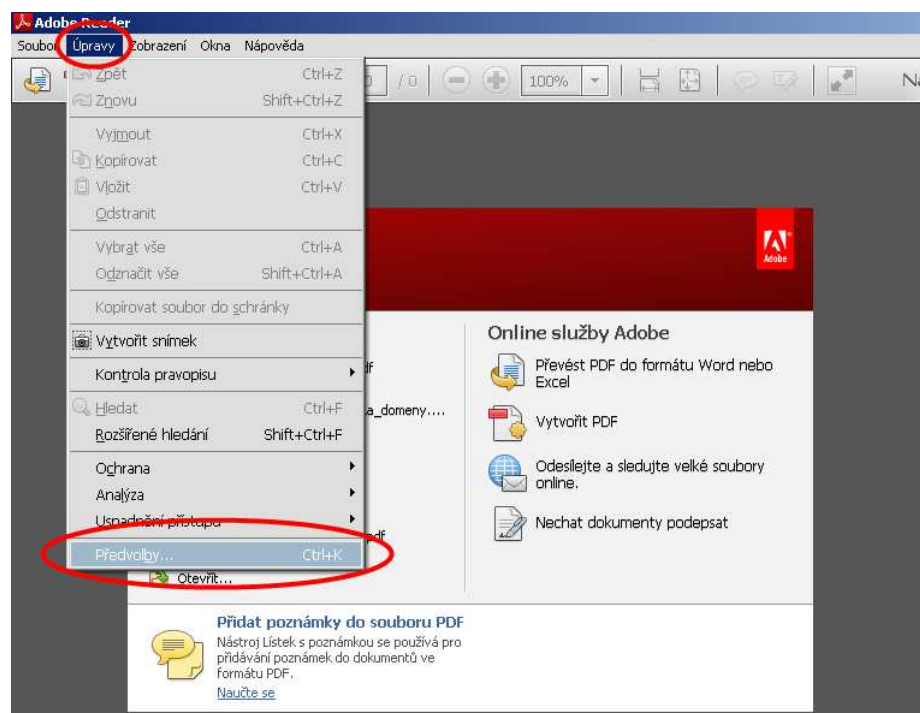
Adobe Reader

Soubor Úpravy Zobrazení Okna Nápověda

/ 0 100% Na

Zpět Ctrl+Z
Znovu Shift+Ctrl+Z
Vyjmout Ctrl+X
Kopírovat Ctrl+C
Vložit Ctrl+V
Odstranit
Vybrat vše Ctrl+A
Odznačit vše Shift+Ctrl+A
Kopírovat soubor do schránky
Vytvořit snímek
Kontrola pravopisu
Hledat Ctrl+F
Rozšířené hledání Shift+Ctrl+F
Ochrana
Analýza
Usnadnění přístupu
Předvolby... Ctrl+K

df
a_domeny....
df
Otevřít...

Adobe

Online služby Adobe
Převést PDF do formátu Word nebo Excel
Vytvořit PDF
Odesílejte a sledujte velké soubory online.
Nechat dokumenty podepsat

Přidat poznámky do souboru PDF
Nástroj Lístek s poznámkou se používá pro přidávání poznámek do dokumentů ve formátu PDF.
Naučte se